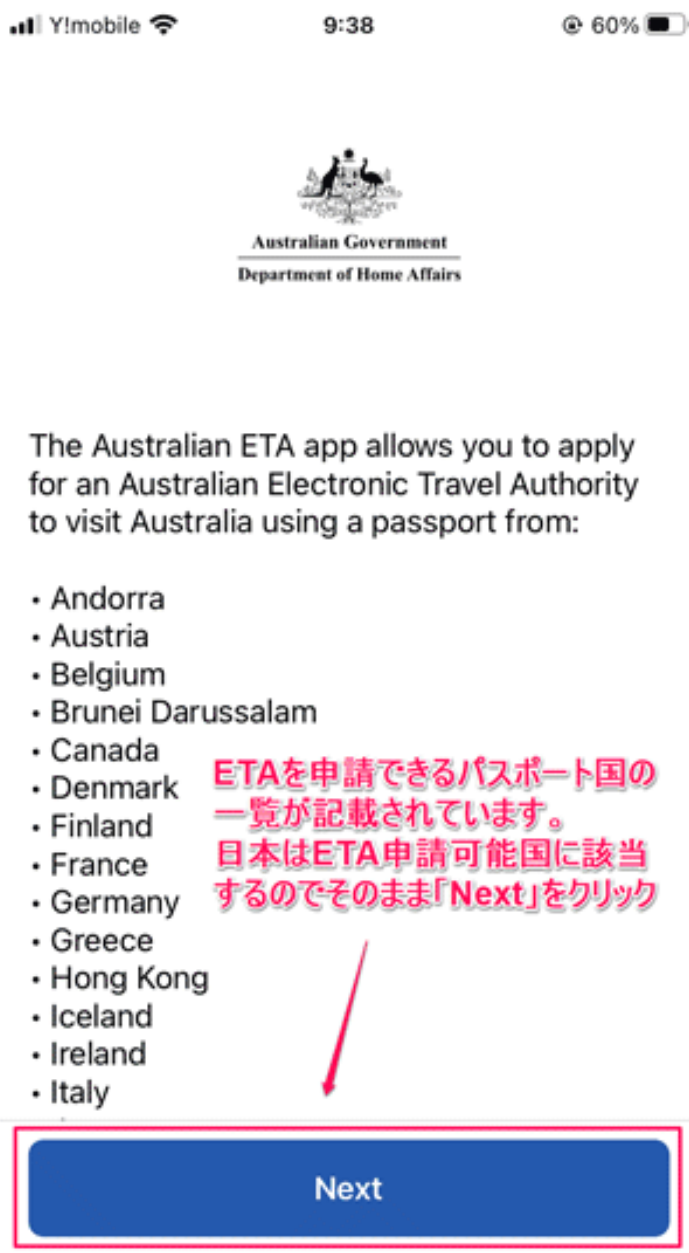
Y!mobile 9:38 60%

Australian Government
Department of Home Affairs

The Australian ETA app allows you to apply for an Australian Electronic Travel Authority to visit Australia using a passport from:

• Andorra
• Austria
• Belgium
• Brunei Darussalam
• Canada
• Denmark
• Finland
• France
• Germany
• Greece
• Hong Kong
• Iceland
• Ireland
• Italy

ETAを申請できるパスポート国の一覧が記載されています。
日本はETA申請可能国に該当するのでそのまま「Next」をクリック

Next